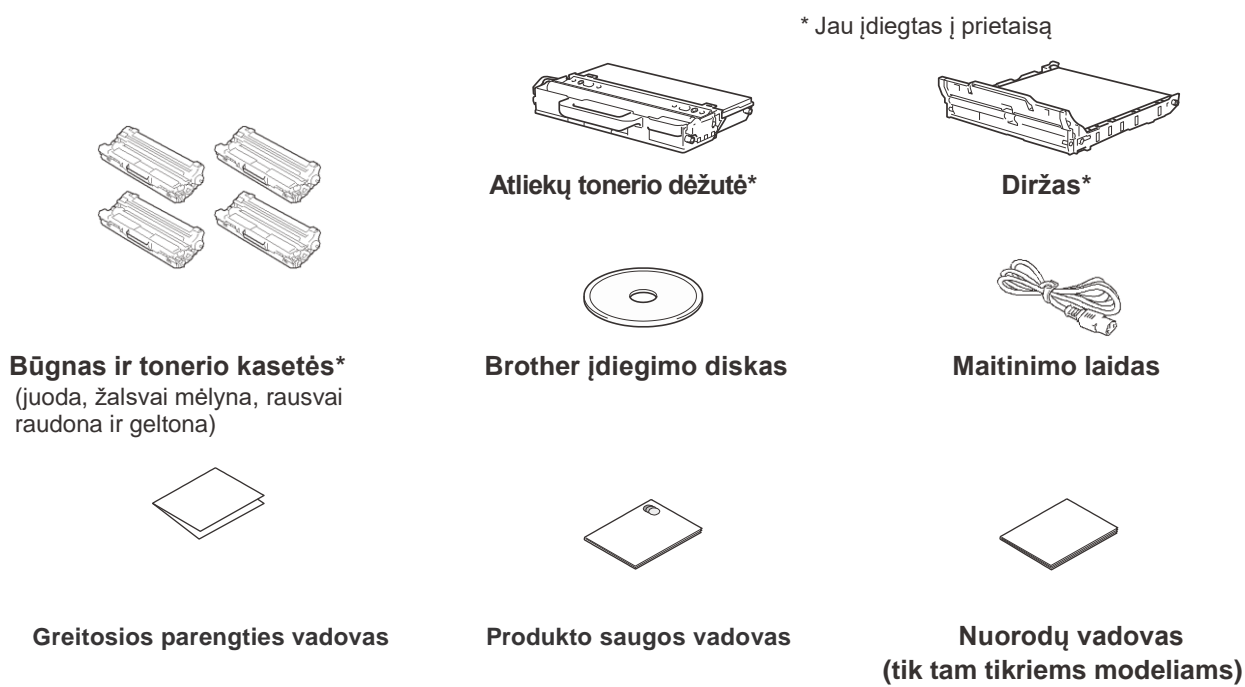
* Jau įdiegtas į prietaisą

Atliekų tonerio dėžutė*

Diržas*

Būgnas ir tonerio kasetės*
(juoda, žalsvai mėlyna, rausvai raudona ir geltona)

Brother įdiegimo diskas

Maitinimo laidas

Greitosios parengties vadovas

Produkto saugos vadovas

Nuorodų vadovas
(tik tam tikriems modeliams)